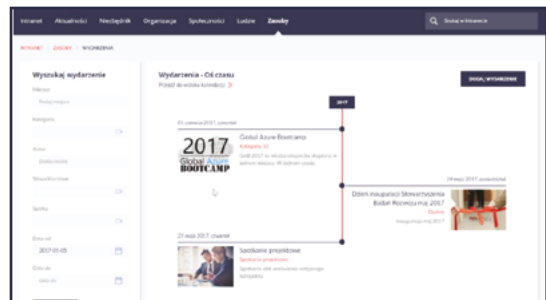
Intranet Aktualności Niezbędnik Organizacja Społeczności Ludzie Zasoby

Szukaj w Intranecie

INTRANET / ZASOBY / WYDARZENIA

Wyszukaj wydarzenie

Miejsce

Kategoria

Autor

Słowa kluczowe

Spółka

Data od

2017-05-05

Data do

Wydarzenia - Oś czasu

Przejdź do widoku kalendarza

DODAJ WYDARZENIE

2017

01 czerwca 2017, czwartek

2017 Global Azure BOOTCAMP

Global Azure Bootcamp

Kategoria 10

29 maja 2017, poniedziałek

Dzień inauguracji Stowarzyszenia Badań Rozwoju maj 2017

21 maja 2017, czwartek

Spotkanie projektowe

Spotkania projektowe